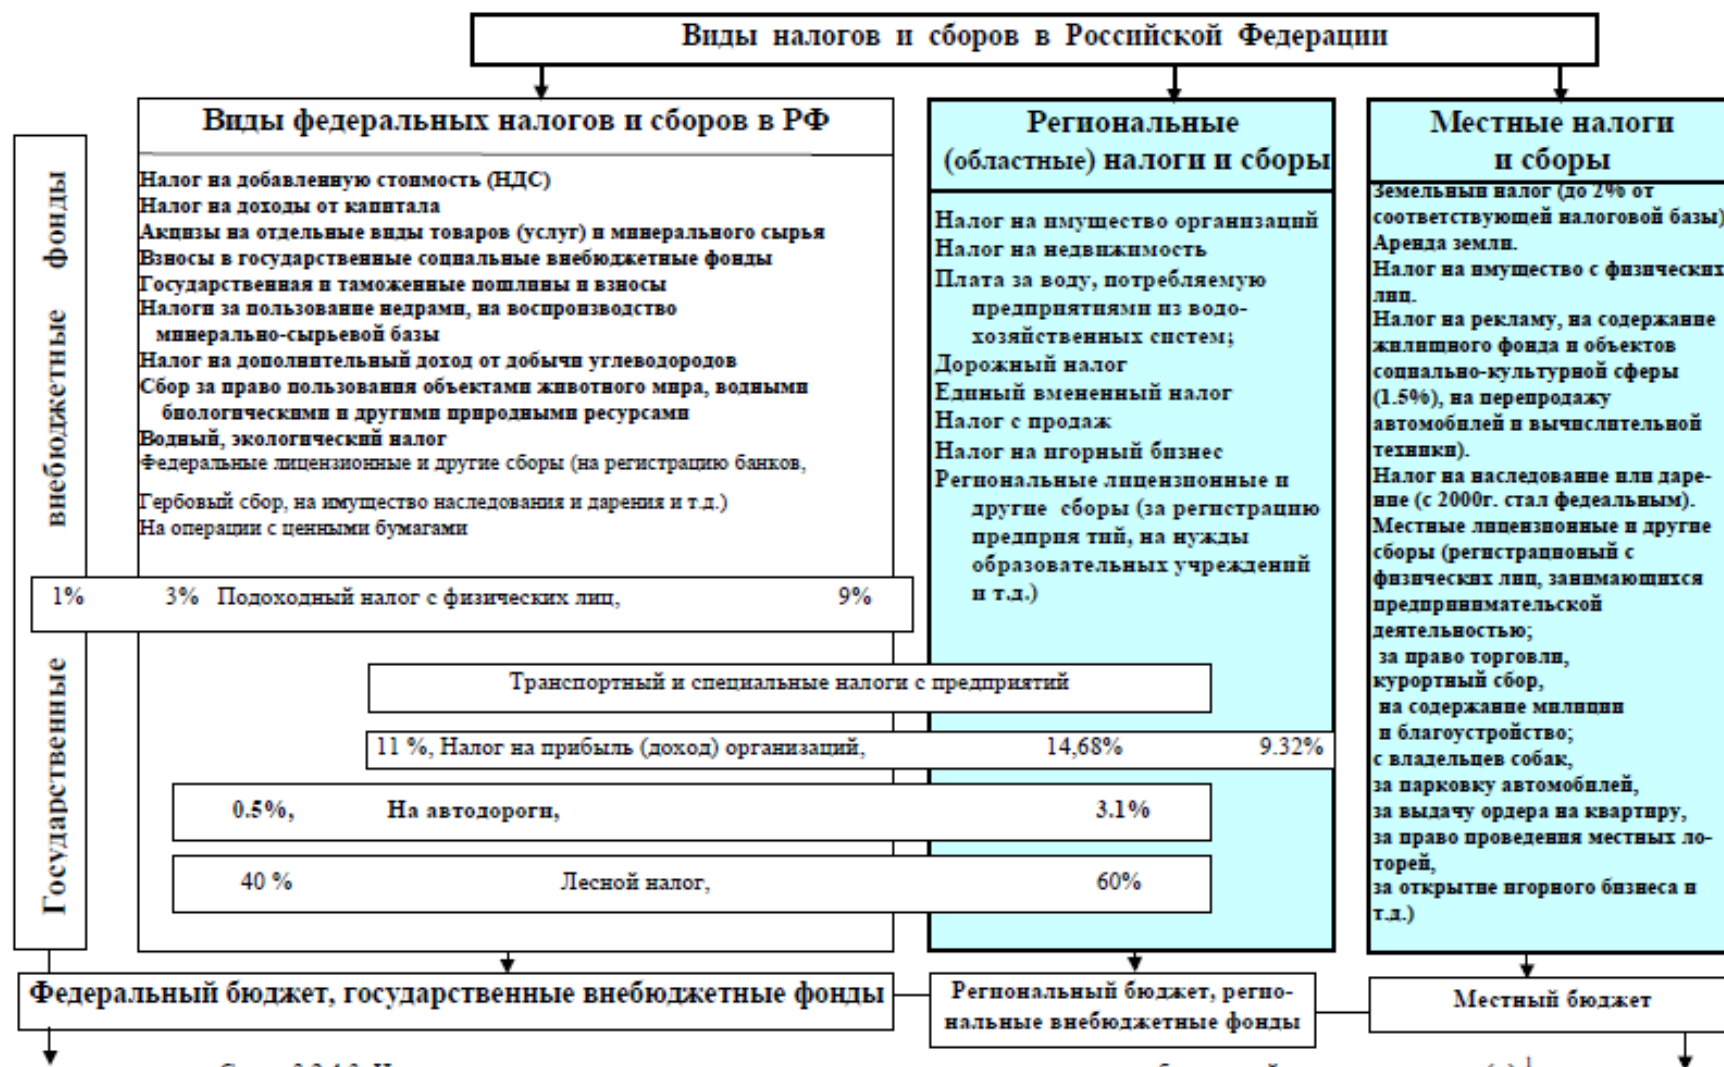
Виды налогов и сборов в Российской Федерации

Государственные внебюджетные фонды

Виды федеральных налогов и сборов в РФ

Налог на добавленную стоимость (НДС)
Налог на доходы от капитала
Акцизы на отдельные виды товаров (услуг) и минерального сырья
Взносы в государственные социальные внебюджетные фонды
Государственная и таможенные пошлины и взносы
Налоги за пользование недрами, на воспроизводство минерально-сырьевой базы
Налог на дополнительный доход от добычи углеводородов
Сбор за право пользования объектами животного мира, водными биологическими и другими природными ресурсами
Водный, экологический налог
Федеральные лицензионные и другие сборы (на регистрацию банков,

Гербовый сбор, на имущество наследования и дарения и т.д.)
На операции с ценными бумагами

1% 3% Подоходный налог с физических лиц, 9%

Региональные (областные) налоги и сборы

Налог на имущество организаций
Налог на недвижимость
Плата за воду, потребляемую предприятиями из водохозяйственных систем;
Дорожный налог
Единый вмененный налог
Налог с продаж
Налог на игорный бизнес
Региональные лицензионные и другие сборы (за регистрацию предприя тий, на нужды образовательных учреждений и т.д.)

Местные налоги и сборы

Земельный налог (до 2% от соответствующей налоговой базы)
Аренда земли.
Налог на имущество с физических лиц.
Налог на рекламу, на содержание жилищного фонда и объектов социально-культурной сферы (1.5%), на перепродажу автомобилей и вычислительной техники).
Налог на наследование или дарение (с 2000г. стал федеальным).
Местные лицензионные и другие сборы (регистрационый с физических лиц, занимающихся предпринимательской деятельностью;
за право торговли,
курортный сбор,
на содержание милиции и благоустройство;
с владельцев собак,
за парковку автомобилей,
за выдачу ордера на квартиру,
за право проведения местных лоторей,
за открытие игорного бизнеса и т.д.)

Транспортный и специальные налоги с предприятий

11 %, Налог на прибыль (доход) организаций, 14,68% 9.32%

0.5%, На автодороги, 3.1%

40 % Лесной налог, 60%

Федеральный бюджет, государственные внебюджетные фонды

Региональный бюджет, региональные внебюджетные фонды

Местный бюджет

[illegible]